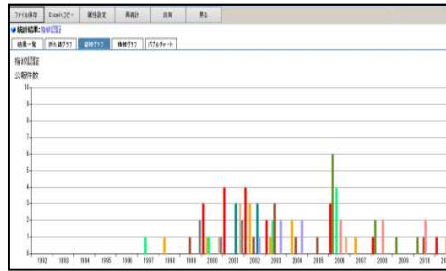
ファイル保存 | Excelへコピー | 条件設定 | 再集計 | 印刷 | 戻る

統計結果: 指紋認証

結果一覧 | 折れ線グラフ | 縦棒グラフ | 積棒グラフ | バブルチャート

指紋認証
公報件数

10
9
8
7
6
5
4
3
2
1
0

1992 1993 1994 1995 1996 1997 1998 1999 2000 2001 2002 2003 2004 2005 2006 2007 2008 2009 2010 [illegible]